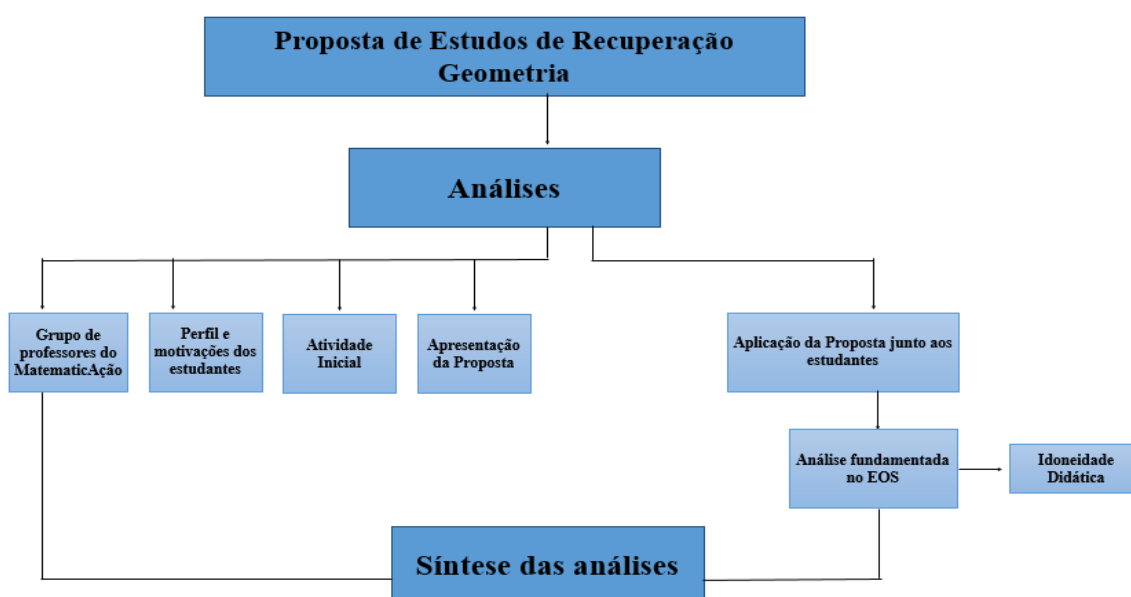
Proposta de Estudos de Recuperação Geometria

Análises

Grupo de professores do MatematicAção

Perfil e motivações dos estudantes

Atividade Inicial

Apresentação da Proposta

Aplicação da Proposta junto aos estudantes

Análise fundamentada no EOS

Idoneidade Didática

Síntese das análises